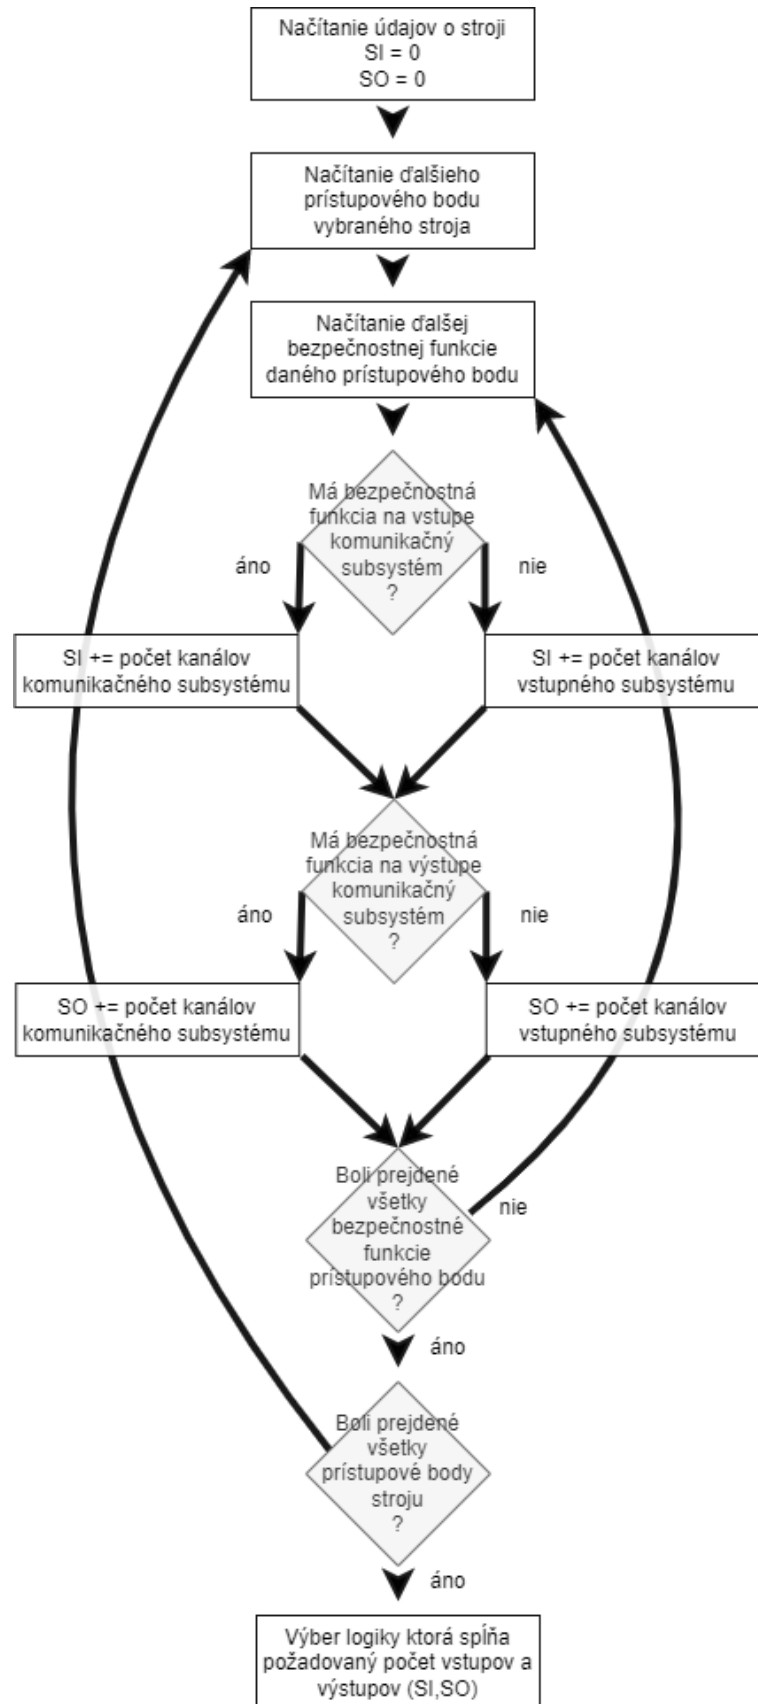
Načítanie údajov o stroji
SI = 0
SO = 0

Načítanie ďalšieho prístupového bodu vybraného stroja

Načítanie ďalšej bezpečnostnej funkcie daného prístupového bodu

Má bezpečnostná funkcia na vstupe komunikačný subsystém ?

áno

nie

SI += počet kanálov komunikačného subsystému

SI += počet kanálov vstupného subsystému

Má bezpečnostná funkcia na výstupe komunikačný subsystém ?

áno

nie

SO += počet kanálov komunikačného subsystému

SO += počet kanálov vstupného subsystému

Boli prejdené všetky bezpečnostné funkcie prístupového bodu ?

nie

áno

Boli prejdené všetky prístupové body stroju ?

áno

Výber logiky ktorá spĺňa požadovaný počet vstupov a výstupov (SI,SO)